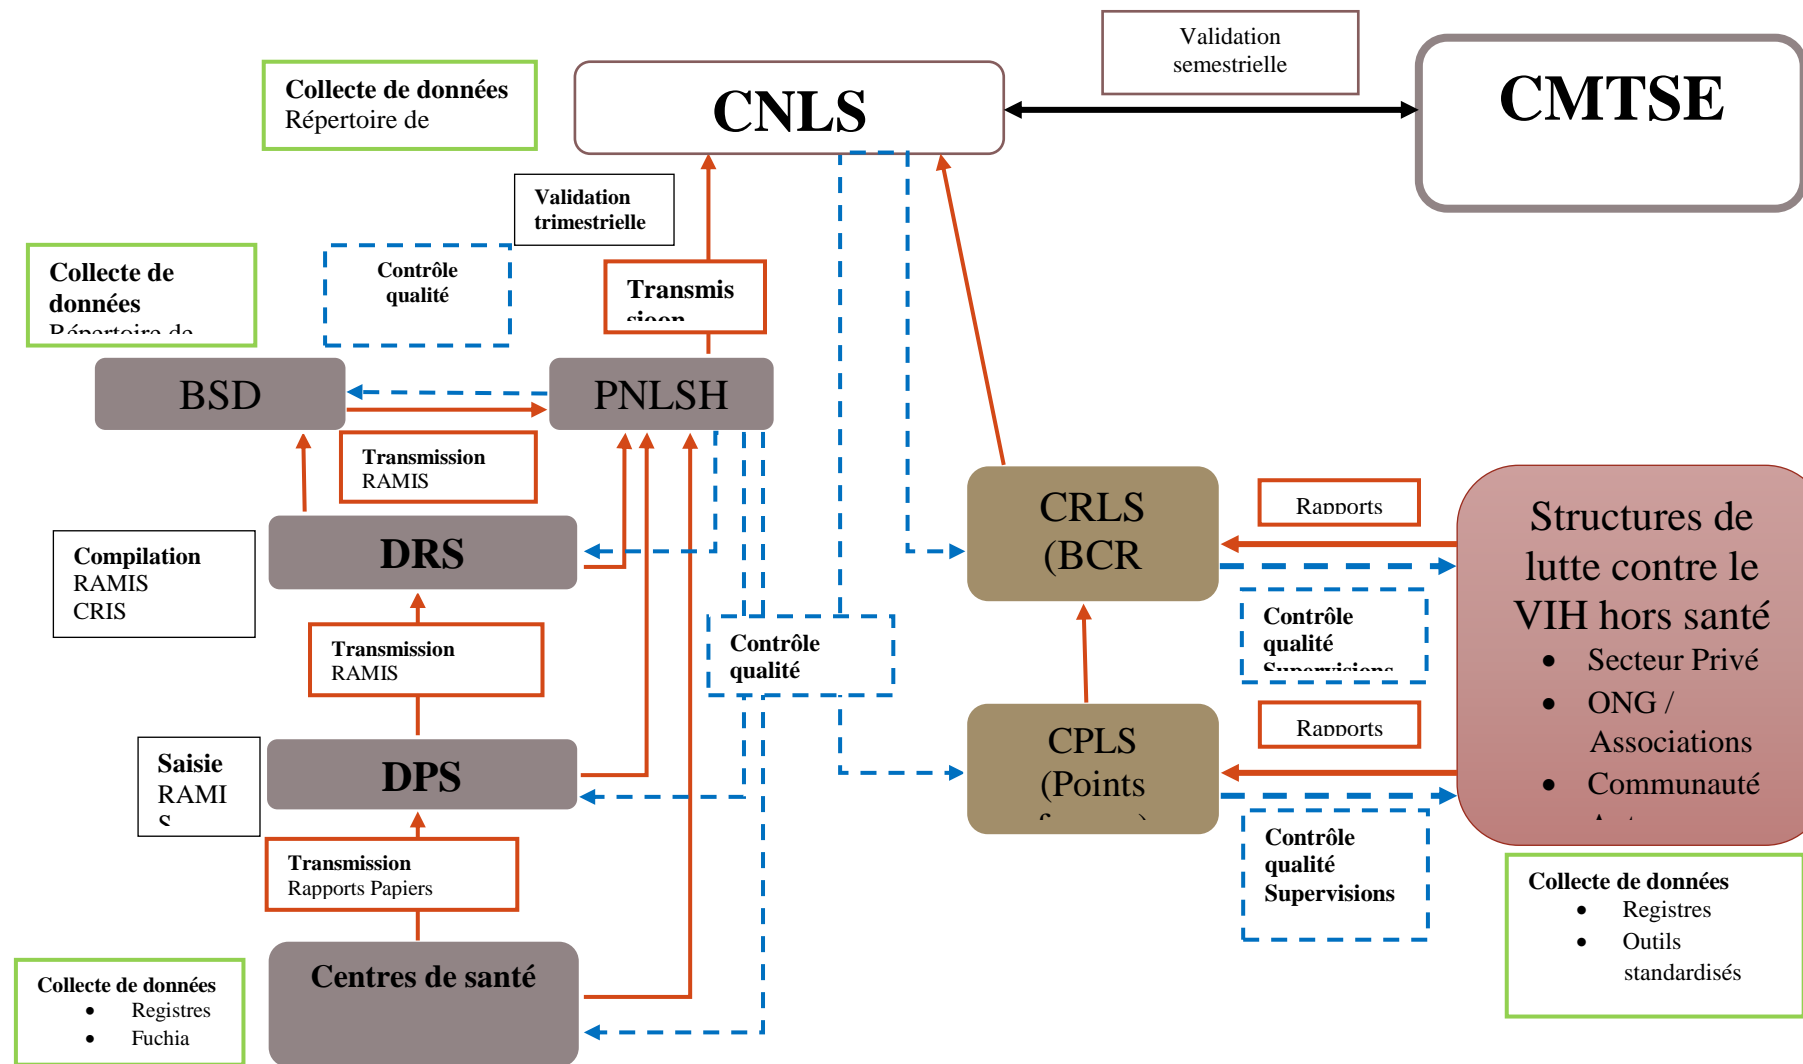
Validation semestrielle

CNLS

CMTSE

Collecte de données
Répertoire de

Validation trimestrielle

Collecte de données
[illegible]

Contrôle qualité

Transmis
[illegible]

BSD

PNLSH

Transmission
RAMIS

Compilation
RAMIS
CRIS

DRS

Transmission
RAMIS

Contrôle qualité

CRLS
(BCR

Rapports

Structures de lutte contre le VIH hors santé
• Secteur Privé
• ONG / Associations
• Communauté
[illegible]

Contrôle qualité
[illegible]

Saisie
RAMI
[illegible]

DPS

CPLS
(Points
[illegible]

Rapports

Transmission
Rapports Papiers

Contrôle qualité
Supervisions

Collecte de données
• Registres
• Outils standardisés

Centres de santé

Collecte de données
• Registres
• Fuchia